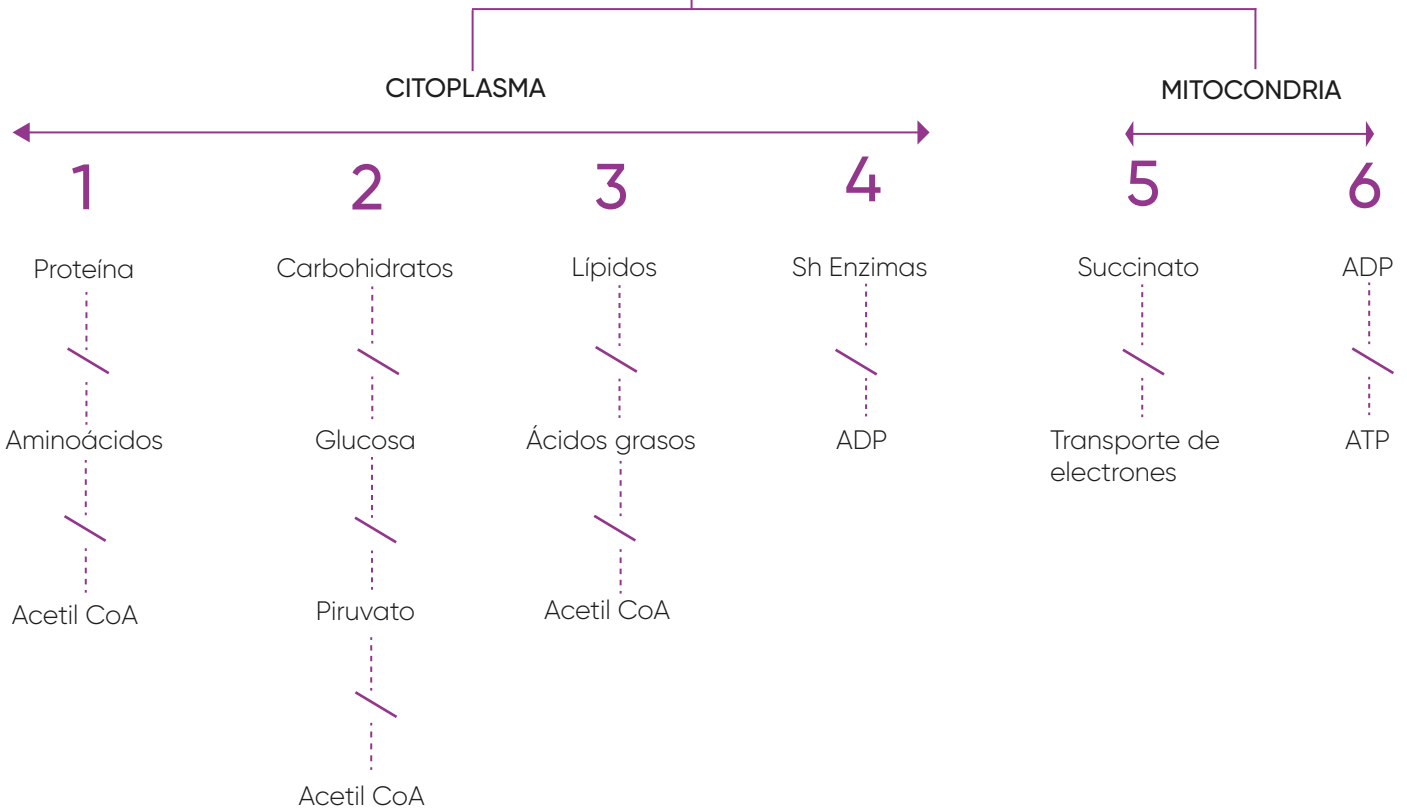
CITOPLASMA

MITOCONDRIA

1

Proteína

Aminoácidos

Acetil CoA

2

Carbohidratos

Glucosa

Piruvato

Acetil CoA

3

Lípidos

Ácidos grasos

Acetil CoA

4

Sh Enzimas

ADP

5

Succinato

Transporte de electrones

6

ADP

ATP